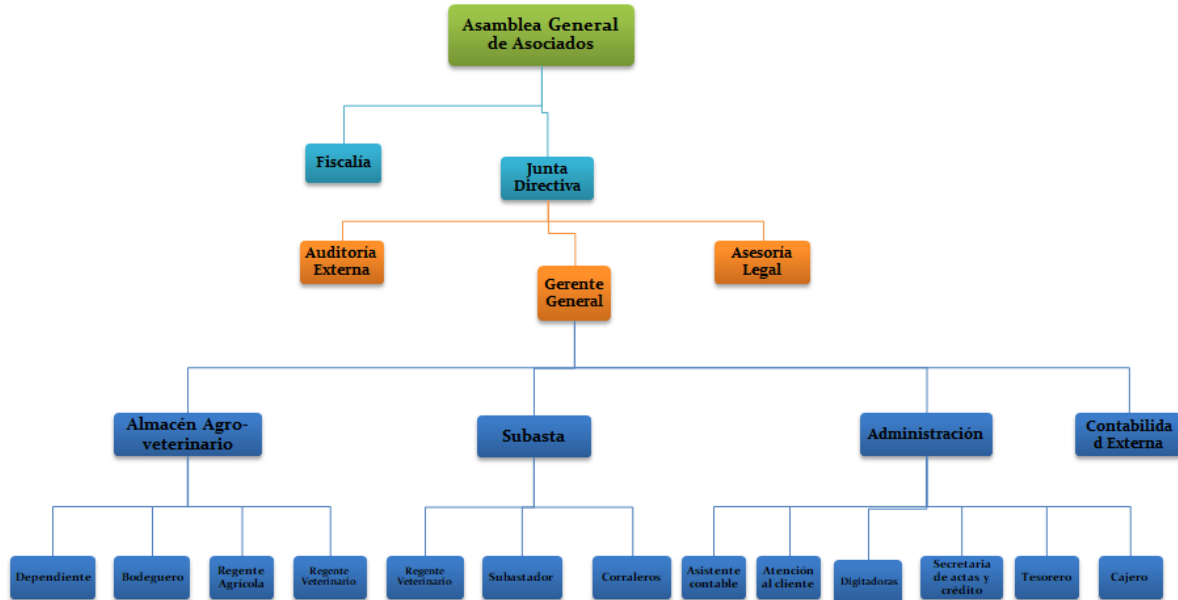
Asamblea General de Asociados

Fiscalía

Junta Directiva

Auditoría Externa

Asesoría Legal

Gerente General

Almacén Agro-veterinario

Subasta

Administración

Contabilida d Externa

Dependiente

Bodeguero

Regente Agricola

Regente Veterinario

Regente Veterinario

Subastador

Corraleros

Asistente contable

Atención al cliente

Digitadoras

Secretaria de actas y crédito

Tesorero

Cajero